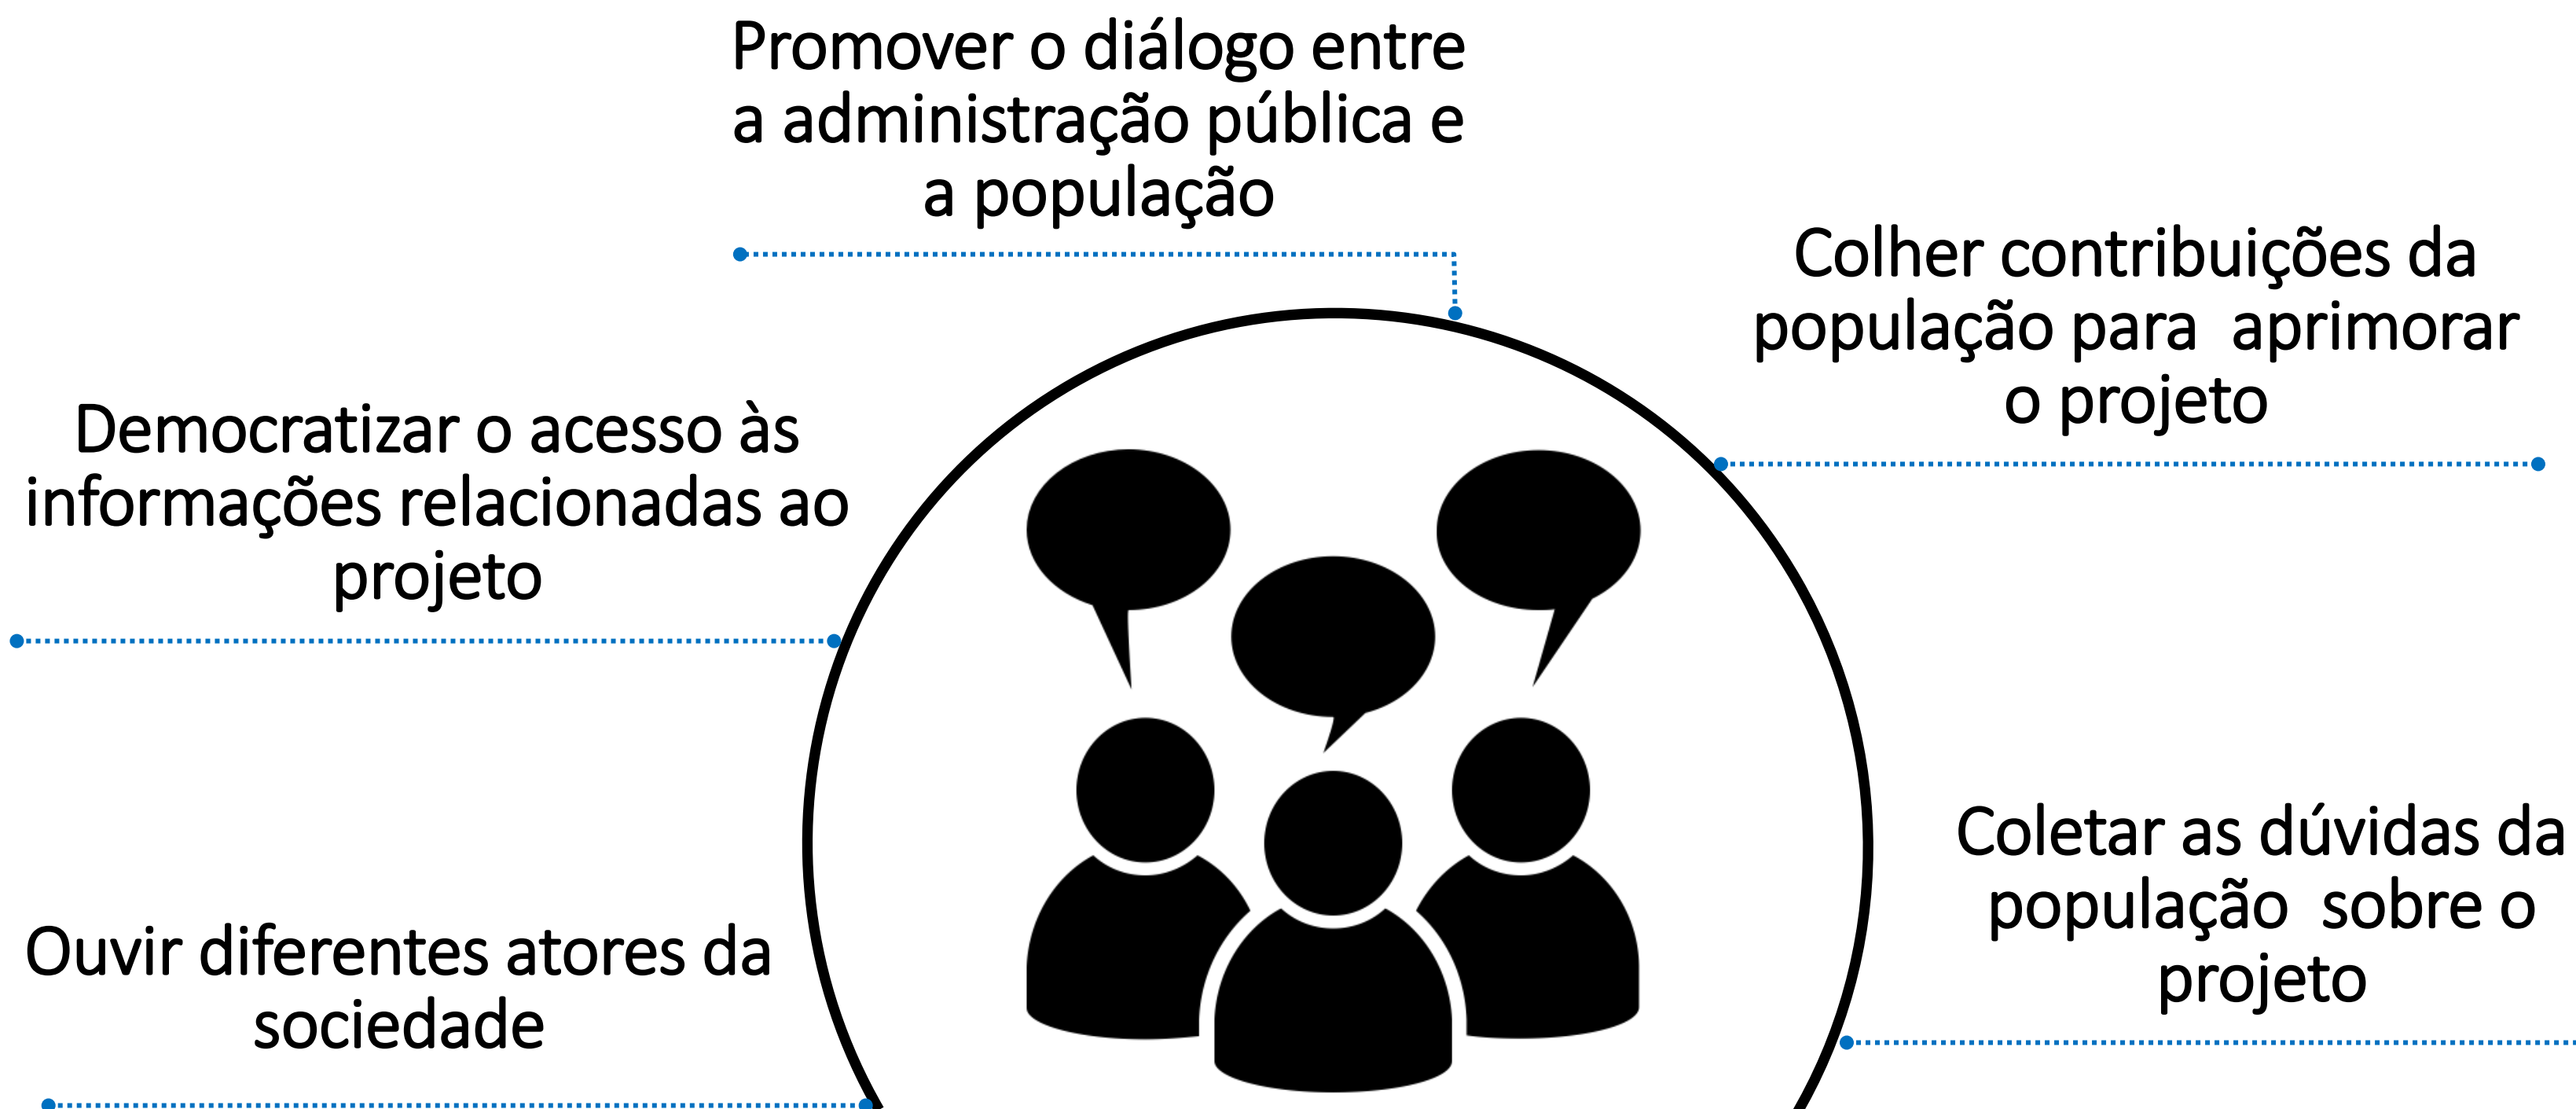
Promover o diálogo entre a administração pública e a população

Colher contribuições da população para aprimorar o projeto

Democratizar o acesso às informações relacionadas ao projeto

Coletar as dúvidas da população sobre o projeto

Ouvir diferentes atores da sociedade